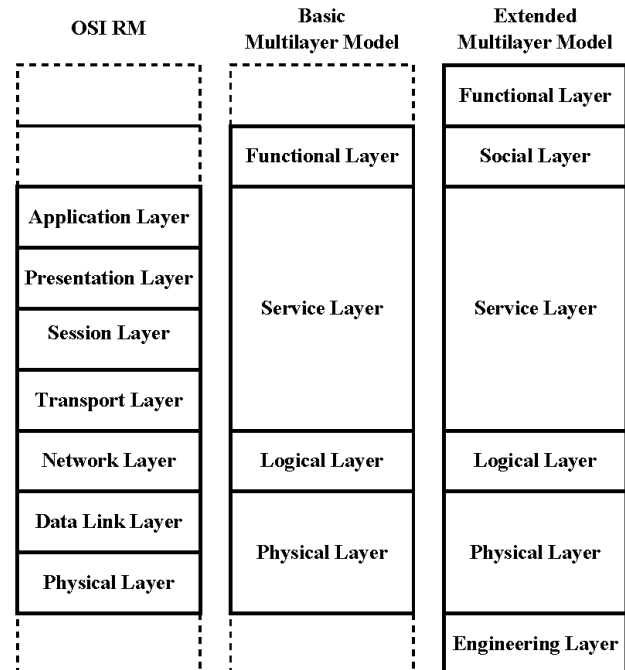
OSI RM

Application Layer

Presentation Layer

Session Layer

Transport Layer

Network Layer

Data Link Layer

Physical Layer

Basic Multilayer Model

Functional Layer

Service Layer

Logical Layer

Physical Layer

Extended Multilayer Model

Functional Layer

Social Layer

Service Layer

Logical Layer

Physical Layer

Engineering Layer